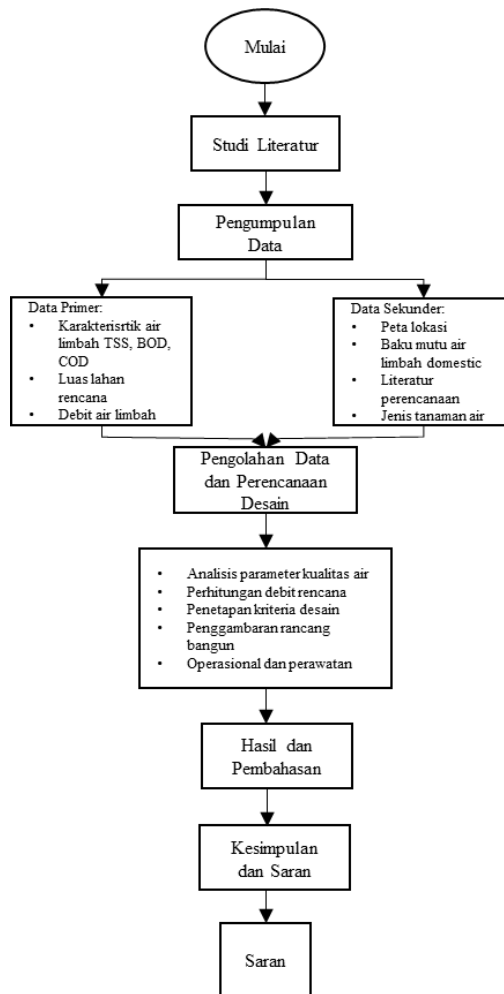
Mulai

Studi Literatur

Pengumpulan Data

Data Primer:
- Karakterisrtik air limbah TSS, BOD, COD
- Luas lahan rencana
- Debit air limbah

Data Sekunder:
- Peta lokasi
- Baku mutu air limbah domestic
- Literatur perencanaan
- Jenis tanaman air

Pengolahan Data dan Perencanaan Desain

- Analisis parameter kualitas air
- Perhitungan debit rencana
- Penetapan kriteria desain
- Penggambaran rancang bangun
- Operasional dan perawatan

Hasil dan Pembahasan

Kesimpulan dan Saran

Saran